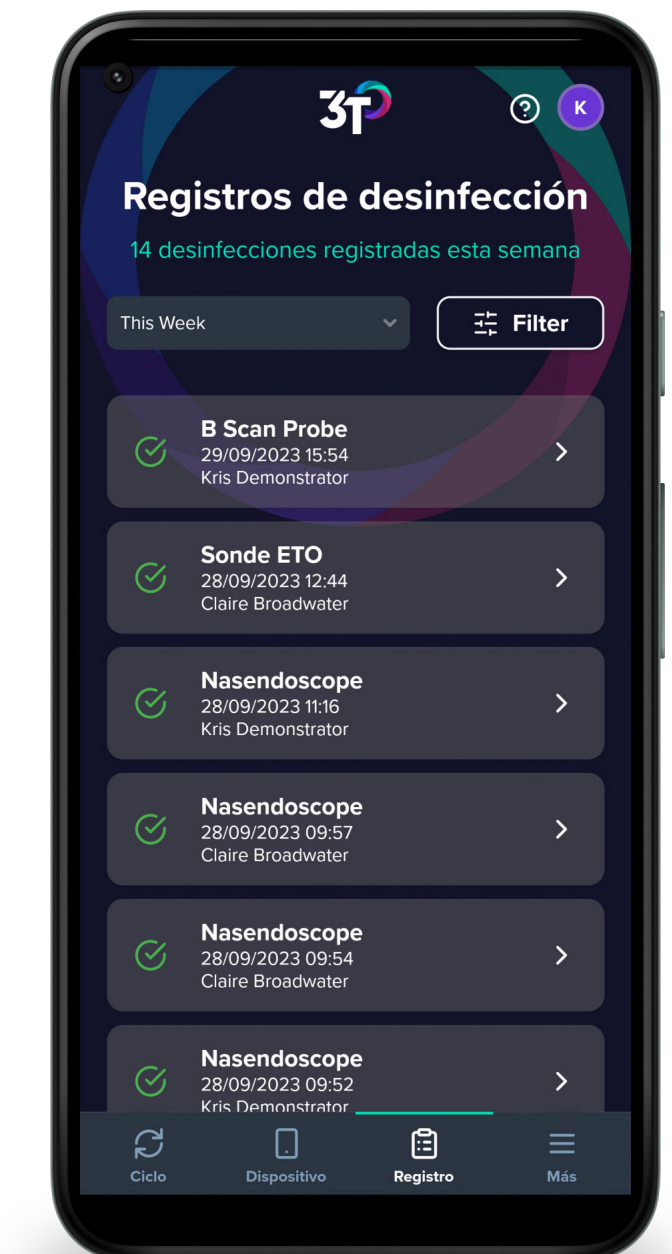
3T

?

K

Registros de desinfección

14 desinfecciones registradas esta semana

This Week

Filter

B Scan Probe
29/09/2023 15:54
Kris Demonstrator

Sonde ETO
28/09/2023 12:44
Claire Broadwater

Nasendoscope
28/09/2023 11:16
Kris Demonstrator

Nasendoscope
28/09/2023 09:57
Claire Broadwater

Nasendoscope
28/09/2023 09:54
Claire Broadwater

Nasendoscope
28/09/2023 09:52
Kris Demonstrator

Ciclo
Dispositivo
Registro
Más